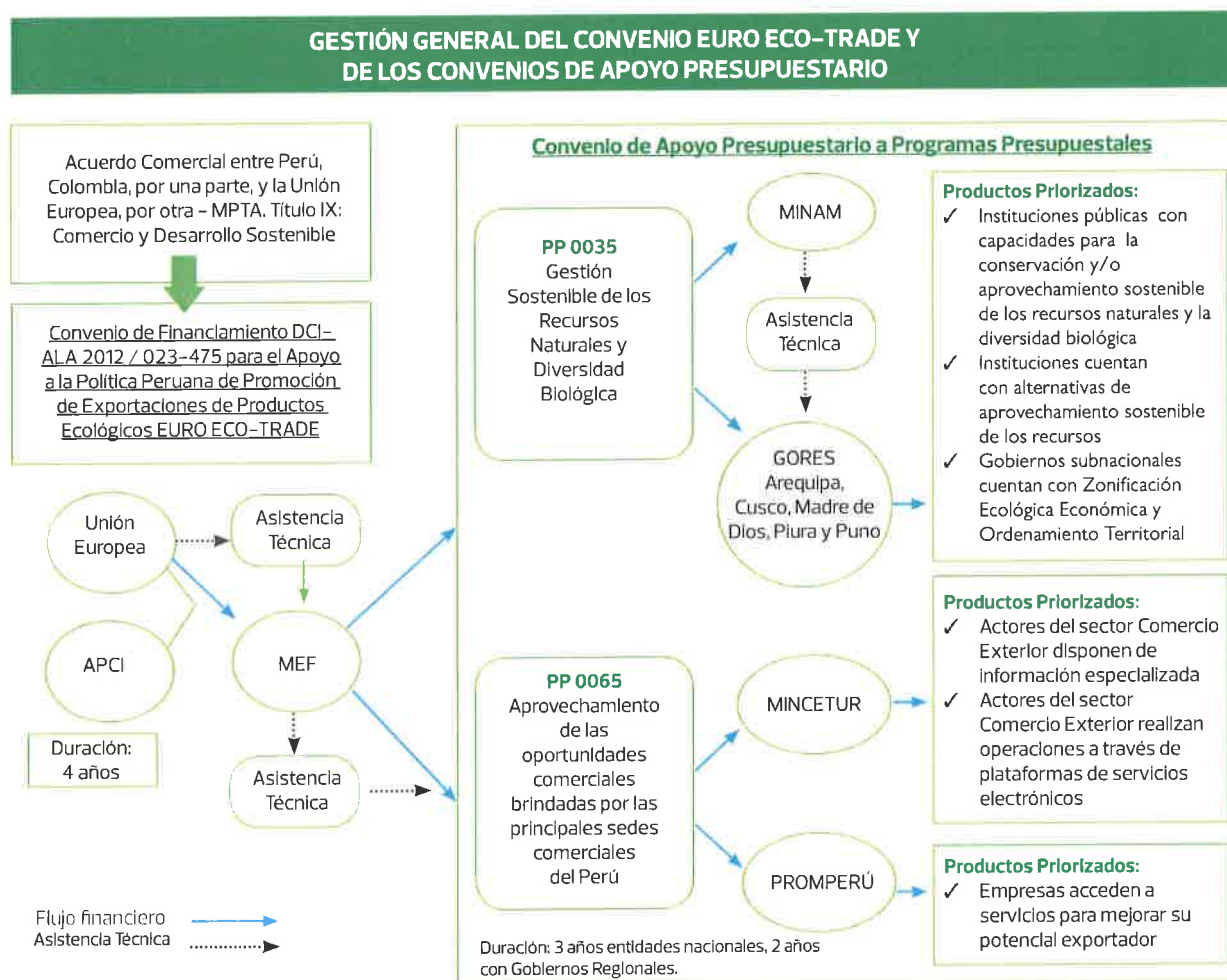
GESTIÓN GENERAL DEL CONVENIO EURO ECO-TRADE Y DE LOS CONVENIOS DE APOYO PRESUPUESTARIO

Acuerdo Comercial entre Perú, Colombia, por una parte, y la Unión Europea, por otra - MPTA. Título IX: Comercio y Desarrollo Sostenible

Convenio de Financiamiento DCI-ALA 2012 / 023-475 para el Apoyo a la Política Peruana de Promoción de Exportaciones de Productos Ecológicos EURO ECO-TRADE

Unión Europea

Asistencia Técnica

APCI

MEF

Duración: 4 años

Asistencia Técnica

Flujo financiero
Asistencia Técnica

Convenio de Apoyo Presupuestario a Programas Presupuestales

PP 0035
Gestión Sostenible de los Recursos Naturales y Diversidad Biológica

MINAM

Asistencia Técnica

GORES
Arequipa, Cusco, Madre de Dios, Piura y Puno

Productos Priorizados:
✓ Instituciones públicas con capacidades para la conservación y/o aprovechamiento sostenible de los recursos naturales y la diversidad biológica
✓ Instituciones cuentan con alternativas de aprovechamiento sostenible de los recursos
✓ Gobiernos subnacionales cuentan con Zonificación Ecológica Económica y Ordenamiento Territorial

PP 0065
Aprovechamiento de las oportunidades comerciales brindadas por las principales sedes comerciales del Perú

MINCETUR

PROMPERÚ

Productos Priorizados:
✓ Actores del sector Comercio Exterior disponen de información especializada
✓ Actores del sector Comercio Exterior realizan operaciones a través de plataformas de servicios electrónicos

Productos Priorizados:
✓ Empresas acceden a servicios para mejorar su potencial exportador

Duración: 3 años entidades nacionales, 2 años con Gobiernos Regionales.